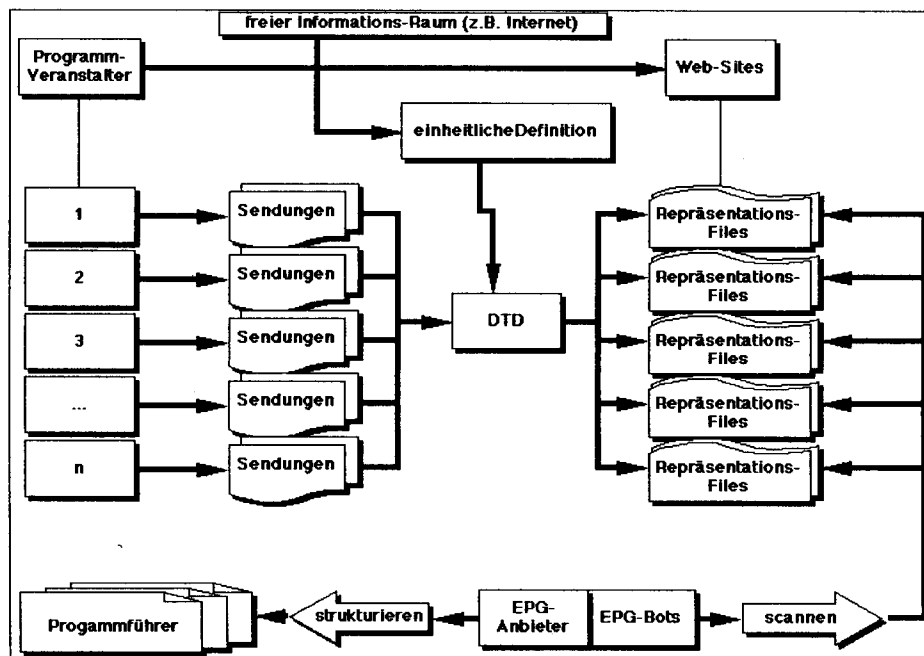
freier Informations-Raum (z.B. Internet)

Programm-Veranstalter

Web-Sites

einheitlicheDefinition

1

Sendungen

2

Sendungen

3

Sendungen

...

Sendungen

n

Sendungen

DTD

Repräsentations-Files

Repräsentations-Files

Repräsentations-Files

Repräsentations-Files

Repräsentations-Files

Progammführer

strukturieren

EPG-Anbieter

EPG-Bots

scannen